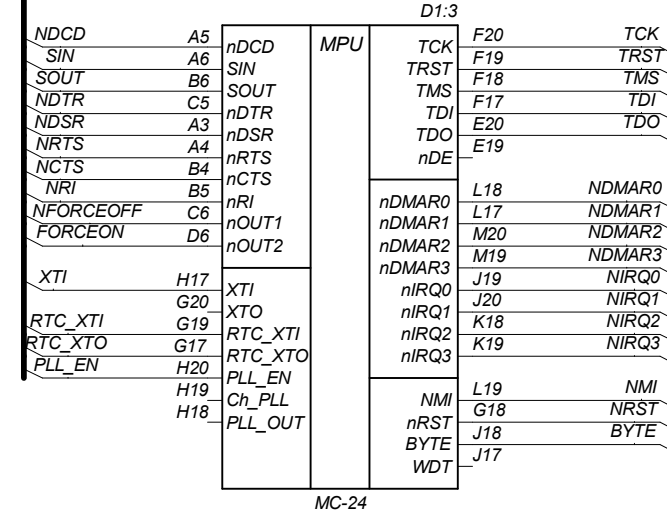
D1:3

NDCD A5
SIN A6
SOUT B6
NDTR C5
NDSR A3
NRTS A4
NCTS B4
NRI B5
NFORCEOFF C6
FORCEON D6

XTI H17
G20
RTC_XTI G19
RTC_XTO G17
PLL_EN H20
H19
H18

nDCD
SIN
SOUT
nDTR
nDSR
nRTS
nCTS
nRI
nOUT1
nOUT2

XTI
XTO
RTC_XTI
RTC_XTO
PLL_EN
Ch_PLL
PLL_OUT

MPU

TCK
TRST
TMS
TDI
TDO
nDE

nDMAR0
nDMAR1
nDMAR2
nDMAR3
nIRQ0
nIRQ1
nIRQ2
nIRQ3

NMI
nRST
BYTE
WDT

F20 TCK
F19 TRST
F18 TMS
F17 TDI
E20 TDO
E19

L18 NDMAR0
L17 NDMAR1
M20 NDMAR2
M19 NDMAR3
J19 NIRQ0
J20 NIRQ1
K18 NIRQ2
K19 NIRQ3

L19 NMI
G18 NRST
J18 BYTE
J17

MC-24